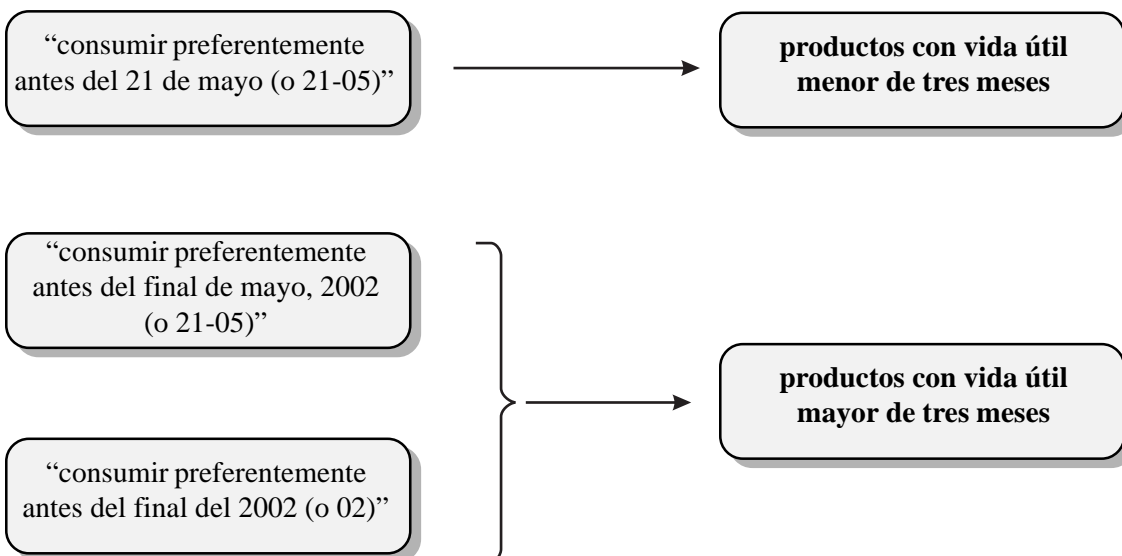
“consumir preferentemente antes del 21 de mayo (o 21-05)”

**productos con vida útil menor de tres meses**

“consumir preferentemente antes del final de mayo, 2002 (o 21-05)”

“consumir preferentemente antes del final del 2002 (o 02)”

**productos con vida útil mayor de tres meses**